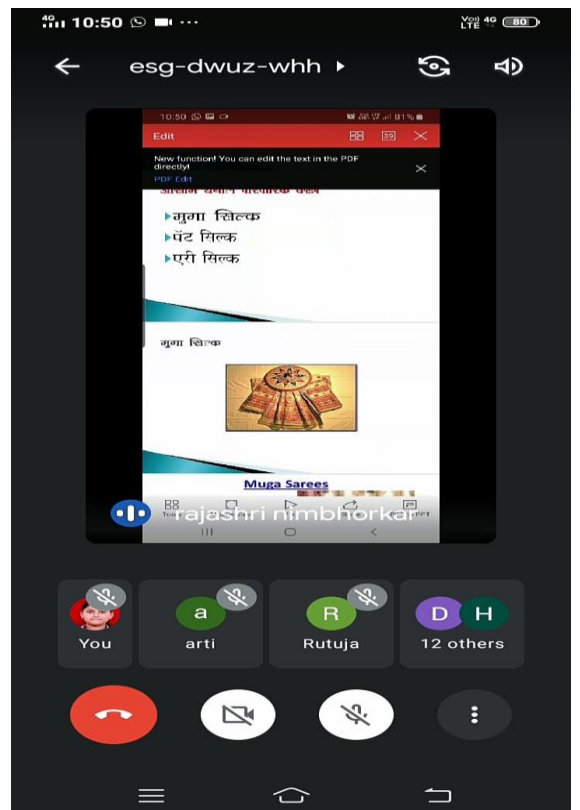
4G 10:50 80

esg-dwuz-whh

10:50 81%

Edit

39

New function! You can edit the text in the PDF directly!

PDF Edit

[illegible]

▸मुगा सिल्क

▸पॅट सिल्क

▸एरी सिल्क

मुगा सिल्क

Muga Sarees

rajashri nimbhorkar

You

a

arti

R

Rutuja

D H

12 others